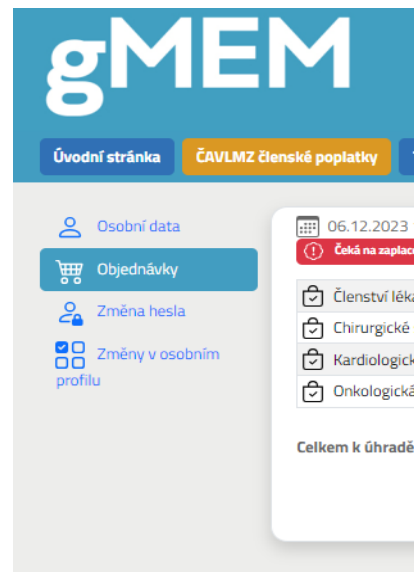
gMEM

Úvodní stránka

ČAVLMZ členské poplatky

Osobní data

Objednávky

Změna hesla

Změny v osobním profilu

06.12.2023

Čeká na zaplac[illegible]

| |
|---|
| Členství léka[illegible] |
| Chirurgické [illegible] |
| Kardiologick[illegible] |
| Onkologická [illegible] |

Celkem k úhradě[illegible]